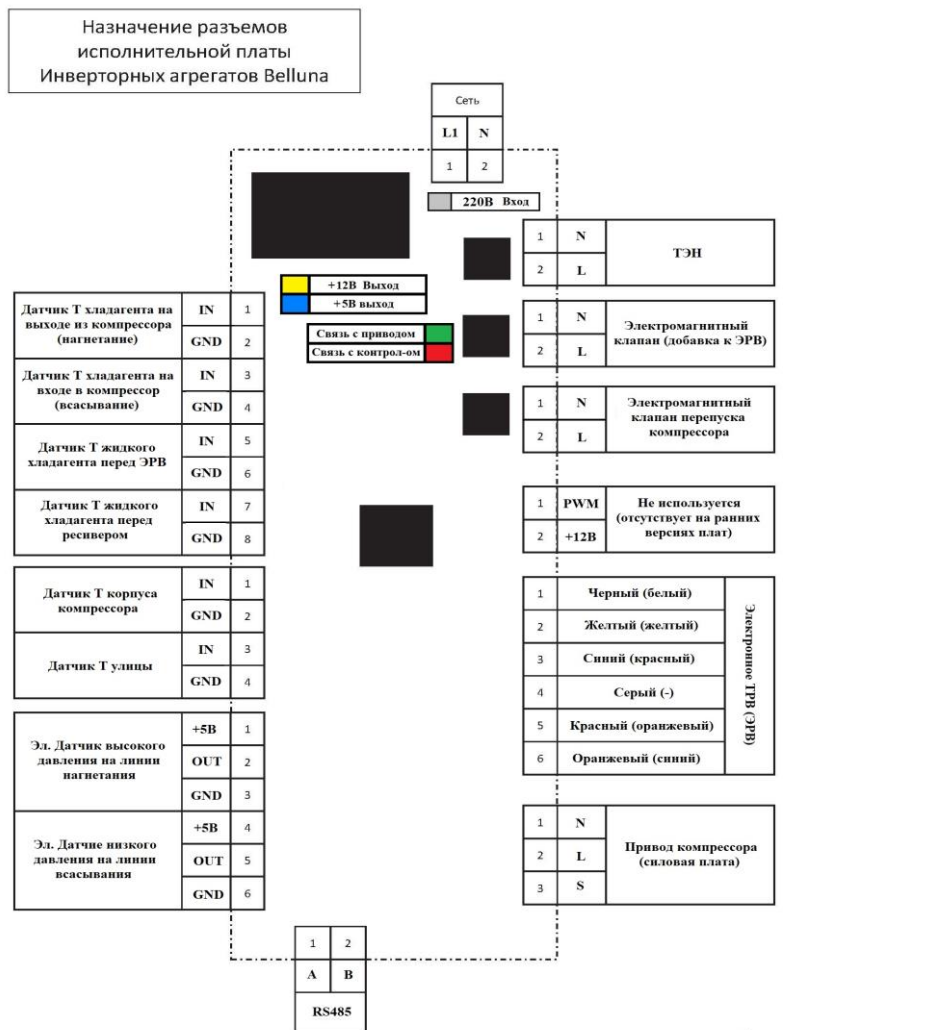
Назначение разъемов исполнительной платы Инверторных агрегатов Belluna

| Сеть | |
|---|---|
| L1 | N |
| 1 | 2 |

220В Вход

| 1 | N | ТЭН |
|---|---|---|
| 2 | L | |

+12В Выход
+5В выход

Связь с приводом
Связь с контрол-ом

| Датчик Т хладагента на выходе из компрессора (нагнетание) | IN | 1 |
|---|---|---|
| | GND | 2 |
| Датчик Т хладагента на входе в компрессор (всасывание) | IN | 3 |
| | GND | 4 |
| Датчик Т жидкого хладагента перед ЭРВ | IN | 5 |
| | GND | 6 |
| Датчик Т жидкого хладагента перед ресивером | IN | 7 |
| | GND | 8 |

| 1 | N | Электромагнитный клапан (добавка к ЭРВ) |
|---|---|---|
| 2 | L | |

| 1 | N | Электромагнитный клапан перепуска компрессора |
|---|---|---|
| 2 | L | |

| 1 | PWM | Не используется (отсутствует на ранних версиях плат) |
|---|---|---|
| 2 | +12В | |

| Датчик Т корпуса компрессора | IN | 1 |
|---|---|---|
| | GND | 2 |
| Датчик Т улицы | IN | 3 |
| | GND | 4 |

| 1 | Черный (белый) | Электронное ТРВ (ЭРВ) |
|---|---|---|
| 2 | Желтый (желтый) | |
| 3 | Синий (красный) | |
| 4 | Серый (-) | |
| 5 | Красный (оранжевый) | |
| 6 | Оранжевый (синий) | |

| Эл. Датчик высокого давления на линии нагнетания | +5В | 1 |
|---|---|---|
| | OUT | 2 |
| | GND | 3 |
| Эл. Датчие низкого давления на линии всасывания | +5В | 4 |
| | OUT | 5 |
| | GND | 6 |

| 1 | N | Привод компрессора (силовая плата) |
|---|---|---|
| 2 | L | |
| 3 | S | |

| 1 | 2 |
|---|---|
| A | B |
| RS485 | |